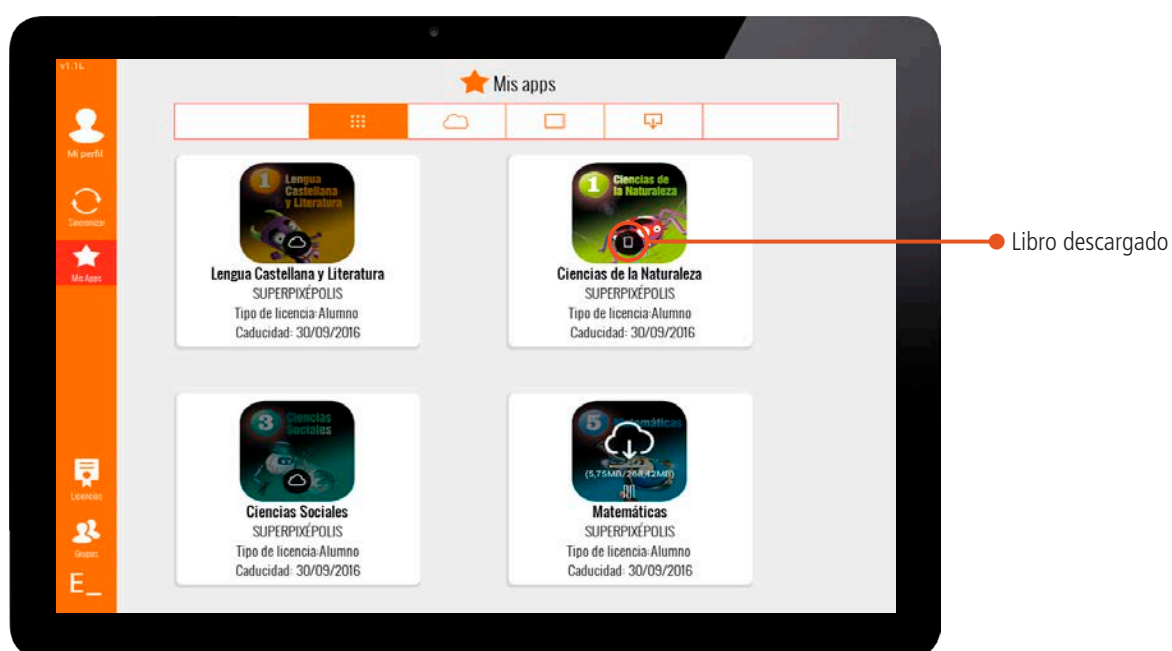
v1.1L

Mi perfil

Sincronizar

Mis Apps

Licencias

Grupos

E_

Mis apps

1 Lengua Castellana y Literatura

Lengua Castellana y Literatura
SUPERPIXÉPOLIS
Tipo de licencia:Alumno
Caducidad: 30/09/2016

1 Ciencias de la Naturaleza

Ciencias de la Naturaleza
SUPERPIXÉPOLIS
Tipo de licencia:Alumno
Caducidad: 30/09/2016

Libro descargado

3 Ciencias Sociales

Ciencias Sociales
SUPERPIXÉPOLIS
Tipo de licencia:Alumno
Caducidad: 30/09/2016

5 Matemáticas

(5,75MB/268,42MB)

Matemáticas
SUPERPIXÉPOLIS
Tipo de licencia:Alumno
Caducidad: 30/09/2016